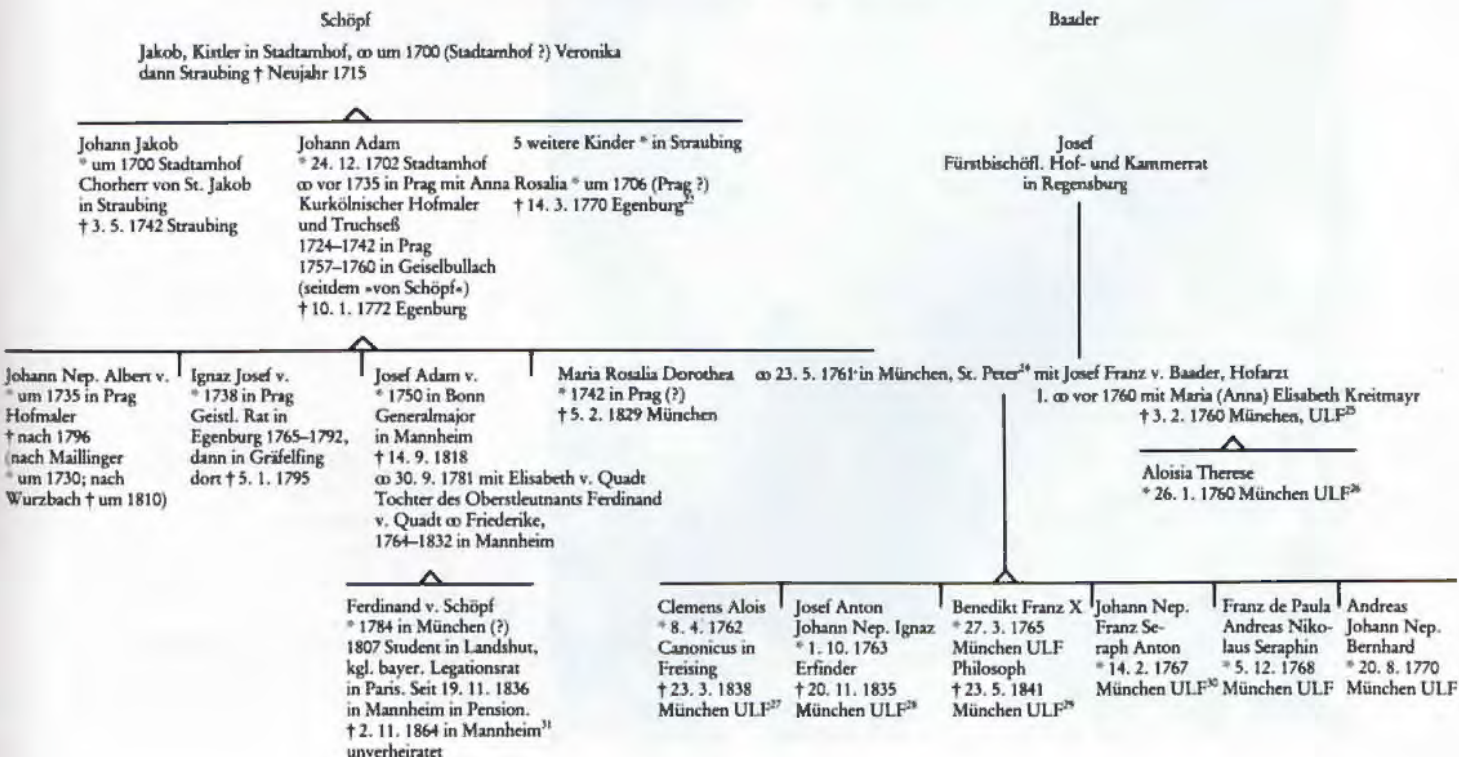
Schöpf

Baader

Jakob, Kistler in Stadtamhof, ∞ um 1700 (Stadtamhof ?) Veronika dann Straubing † Neujahr 1715

Johann Jakob
* um 1700 Stadtamhof
Chorherr von St. Jakob in Straubing
† 3. 5. 1742 Straubing

Johann Adam
* 24. 12. 1702 Stadtamhof
∞ vor 1735 in Prag mit Anna Rosalia * um 1706 (Prag ?) † 14. 3. 1770 Egenburg$^{23}$
Kurkölnischer Hofmaler und Truchseß
1724–1742 in Prag
1757–1760 in Geiselbullach (seitdem »von Schöpf«)
† 10. 1. 1772 Egenburg

5 weitere Kinder * in Straubing

Josef
Fürstbischöfl. Hof- und Kammerrat in Regensburg

Johann Nep. Albert v.
* um 1735 in Prag
Hofmaler
† nach 1796
(nach Maillinger * um 1730; nach Wurzbach † um 1810)

Ignaz Josef v.
* 1738 in Prag
Geistl. Rat in Egenburg 1765–1792, dann in Gräfelfing dort † 5. 1. 1795

Josef Adam v.
* 1750 in Bonn
Generalmajor in Mannheim
† 14. 9. 1818
∞ 30. 9. 1781 mit Elisabeth v. Quadt Tochter des Oberstleutnants Ferdinand v. Quadt ∞ Friederike, 1764–1832 in Mannheim

Maria Rosalia Dorothea
* 1742 in Prag (?)
† 5. 2. 1829 München

∞ 23. 5. 1761 in München, St. Peter$^{24}$ mit Josef Franz v. Baader, Hofarzt
I. ∞ vor 1760 mit Maria (Anna) Elisabeth Kreitmayr † 3. 2. 1760 München, ULF$^{25}$

Aloisia Therese
* 26. 1. 1760 München ULF$^{26}$

Ferdinand v. Schöpf
* 1784 in München (?)
1807 Student in Landshut, kgl. bayer. Legationsrat in Paris. Seit 19. 11. 1836 in Mannheim in Pension.
† 2. 11. 1864 in Mannheim$^{31}$
unverheiratet

Clemens Alois
* 8. 4. 1762
Canonicus in Freising
† 23. 3. 1838
München ULF$^{27}$

Josef Anton Johann Nep. Ignaz
* 1. 10. 1763
Erfinder
† 20. 11. 1835
München ULF$^{28}$

Benedikt Franz X
* 27. 3. 1765
München ULF
Philosoph
† 23. 5. 1841
München ULF$^{29}$

Johann Nep. Franz Seraph Anton
* 14. 2. 1767
München ULF$^{30}$

Franz de Paula Andreas Nikolaus Seraphin
* 5. 12. 1768
München ULF

Andreas Johann Nep. Bernhard
* 20. 8. 1770
München ULF